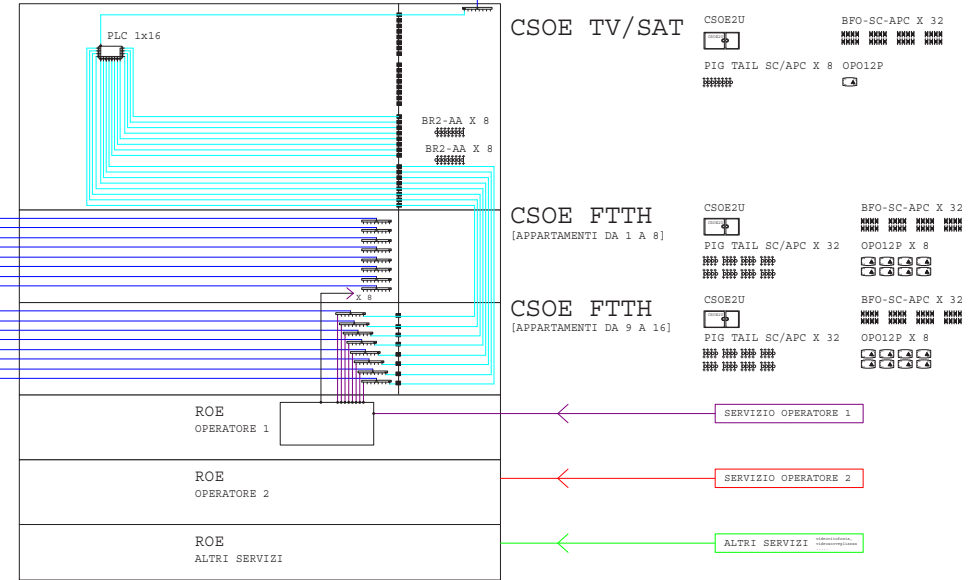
PLC 1x16

CSOE TV/SAT

CSOE2U

BFO-SC-APC X 32

PIG TAIL SC/APC X 8

OPO12P

BR2-AA X 8

BR2-AA X 8

CSOE FTTH
[APPARTAMENTI DA 1 A 8]

CSOE2U

BFO-SC-APC X 32

PIG TAIL SC/APC X 32

OPO12P X 8

X 8

CSOE FTTH
[APPARTAMENTI DA 9 A 16]

CSOE2U

BFO-SC-APC X 32

PIG TAIL SC/APC X 32

OPO12P X 8

ROE
OPERATORE 1

SERVIZIO OPERATORE 1

ROE
OPERATORE 2

SERVIZIO OPERATORE 2

ROE
ALTRI SERVIZI

ALTRI SERVIZI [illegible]